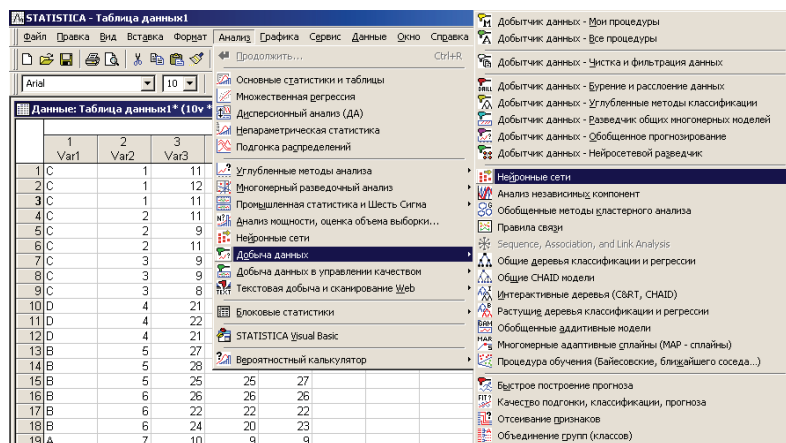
STATISTICA - Таблица данных1

Файл Правка Вид Вставка Формат Анализ Графика Сервис Данные Окно Справка

Arial 10

Данные: Таблица данных1* (10v

| | 1 Var1 | 2 Var2 | 3 Var3 | | |
|---|---|---|---|---|---|
| 1 | C | 1 | 11 | | |
| 2 | C | 1 | 12 | | |
| 3 | C | 1 | 11 | | |
| 4 | C | 2 | 11 | | |
| 5 | C | 2 | 9 | | |
| 6 | C | 2 | 11 | | |
| 7 | C | 3 | 9 | | |
| 8 | C | 3 | 9 | | |
| 9 | C | 3 | 8 | | |
| 10 | D | 4 | 21 | | |
| 11 | D | 4 | 22 | | |
| 12 | D | 4 | 21 | | |
| 13 | B | 5 | 27 | | |
| 14 | B | 5 | 28 | | |
| 15 | B | 5 | 25 | 25 | 27 |
| 16 | B | 6 | 26 | 26 | 26 |
| 17 | B | 6 | 22 | 22 | 22 |
| 18 | B | 6 | 24 | 20 | 23 |
| 19 | A | 7 | 10 | 9 | 9 |

Продолжить... Ctrl+R
Основные статистики и таблицы
Множественная регрессия
Дисперсионный анализ (ДА)
Непараметрическая статистика
Подгонка распределений
Углубленные методы анализа
Многомерный разведочный анализ
Промышленная статистика и Шесть Сигма
Анализ мощности, оценка объема выборки...
Нейронные сети
Добыча данных
Добыча данных в управлении качеством
Текстовая добыча и сканирование Web
Блоковые статистики
STATISTICA Visual Basic
Вероятностный калькулятор

Добытчик данных - Мои процедуры
Добытчик данных - Все процедуры
Добытчик данных - Чистка и фильтрация данных
Добытчик данных - Бурение и расслоение данных
Добытчик данных - Углубленные методы классификации
Добытчик данных - Разведчик общих многомерных моделей
Добытчик данных - Обобщенное прогнозирование
Добытчик данных - Нейросетевой разведчик
Нейронные сети
Анализ независимых компонент
Обобщенные методы кластерного анализа
Правила связи
Sequence, Association, and Link Analysis
Общие деревья классификации и регрессии
Общие CHAID модели
Интерактивные деревья (C&RT, CHAID)
Растущие деревья классификации и регрессии
Обобщенные аддитивные модели
Многомерные адаптивные сплайны (MAP - сплайны)
Процедура обучения (Байесовские, ближайшего соседа...)
Быстрое построение прогноза
Качество подгонки, классификации, прогноза
Отсеивание признаков
Объединение групп (классов)